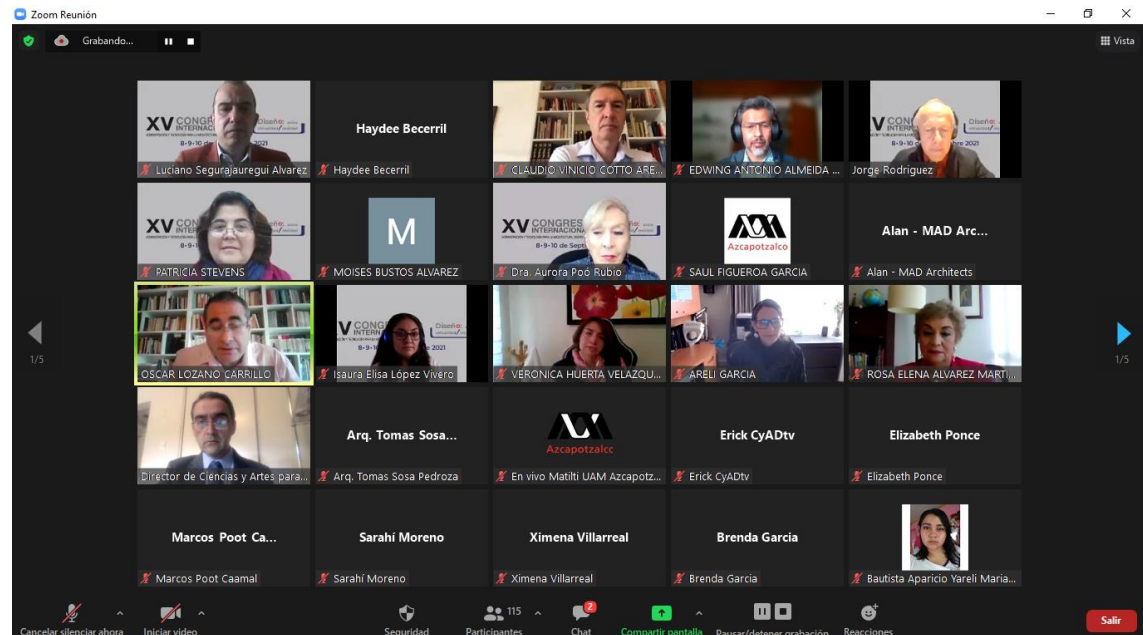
Zoom Reunión

Grabando...

Vista

XV CONGRESO INTERNACIONAL

8-9-10

2021

Luciano Segurajauregui Alvarez

Haydee Becerril

Haydee Becerril

CLAUDIO VINICIO COTTO ARE...

EDWING ANTONIO ALMEIDA ...

Jorge Rodriguez

PATRICIA STEVENS

M

MOISES BUSTOS ALVAREZ

Dra. Aurora Poó Rubio

Azcapotzalco

SAUL FIGUEROA GARCIA

Alan - MAD Arc...

Alan - MAD Architects

1/5

OSCAR LOZANO CARRILLO

Isaura Elisa López Vivero

VERONICA HUERTA VELAZQU...

ARELI GARCIA

ROSA ELENA ALVAREZ MARTI...

1/5

Director de Ciencias y Artes para...

Arq. Tomas Sosa...

Arq. Tomas Sosa Pedroza

Azcapotzalco

En vivo Matilti UAM Azcapotz...

Erick CyADtv

Erick CyADtv

Elizabeth Ponce

Elizabeth Ponce

Marcos Poot Ca...

Marcos Poot Caamal

Sarahí Moreno

Sarahí Moreno

Ximena Villarreal

Ximena Villarreal

Brenda Garcia

Brenda Garcia

Bautista Aparicio Yareli Maria...

Cancelar silenciar ahora

Iniciar video

Seguridad

115

Participantes

2

Chat

Compartir pantalla

Pausar/detener grabación

Reacciones

Salir